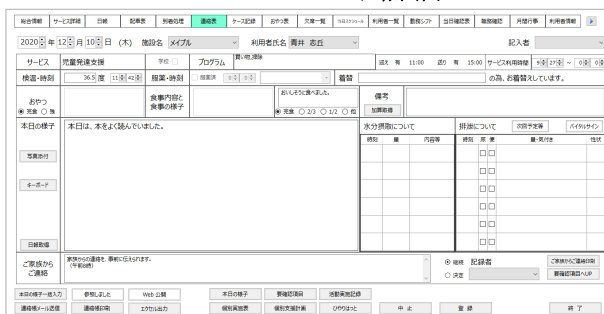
総合情報 | サービス詳細 | 日報 | 記事表 | 別表処理 | 連絡表 | ケース記録 | 古中の表 | 欠席一覧 | 当日スケジュール | 利用者一覧 | 勤務シフト | 当日確認表 | 職員確認 | 月間行事 | 利用者情報

2020 年 12 月 10 日 (木) 施設名 メイプル 利用者氏名 青井 恋丘 記入者

サービス 児童発達支援 学校 プログラム 買い物,清掃 迎え 有 11:00 送り 有 15:00 サービス利用時間 9 27 ～ 0 0

検温・時刻 36.5 度 11 42 服薬・時刻 服薬済 着替 の為、お着替えしています。

おやつ
完食 無

食事内容と食事の様子

おいしそうに食べました。
完食 2/3 1/2 他

備考
加算取得

本日の様子
本日は、本をよく読んでいました。

写真添付

イーボード

日報記載

水分摂取について
時刻 | 量 | 内容等

排泄について 次回予定等 バイタルサイン
時刻 | 尿 | 便 | 量・気付き | 性状

ご家族から
ご連絡

家族からの連絡を、事前に伝えられます。
(午前9時)

継続 記録者
決定

ご家族からご連絡印刷
要確認項目へUP

本日の様子一括入力 | 参照しました | Web 公開 | 本日の様子 | 要確認項目 | 過都実施記録
連絡帳メール送信 | 連絡帳印刷 | エクセル出力 | 個別実施表 | 個別支援計画 | ひやりはっと | 中 止 | 登 録 | 終 了